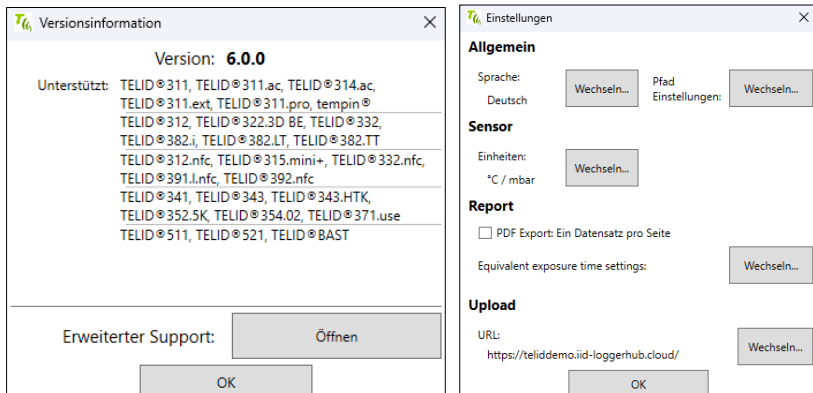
Versionsinformation

Version: 6.0.0

Unterstützt: TELID®311, TELID®311.ac, TELID®314.ac, TELID®311.ext, TELID®311.pro, tempin®

TELID®312, TELID®322.3D BE, TELID®332, TELID®382.i, TELID®382.LT, TELID®382.TT

TELID®312.nfc, TELID®315.mini+, TELID®332.nfc, TELID®391.l.nfc, TELID®392.nfc

TELID®341, TELID®343, TELID®343.HTK, TELID®352.5K, TELID®354.02, TELID®371.use

TELID®511, TELID®521, TELID®BAST

Erweiterter Support: Öffnen

OK

Einstellungen

Allgemein

Sprache: Deutsch Wechseln... Pfad Einstellungen: Wechseln...

Sensor

Einheiten: °C / mbar Wechseln...

Report

PDF Export: Ein Datensatz pro Seite

Equivalent exposure time settings: Wechseln...

Upload

URL: https://teliddemo.iid-loggerhub.cloud/ Wechseln...

OK